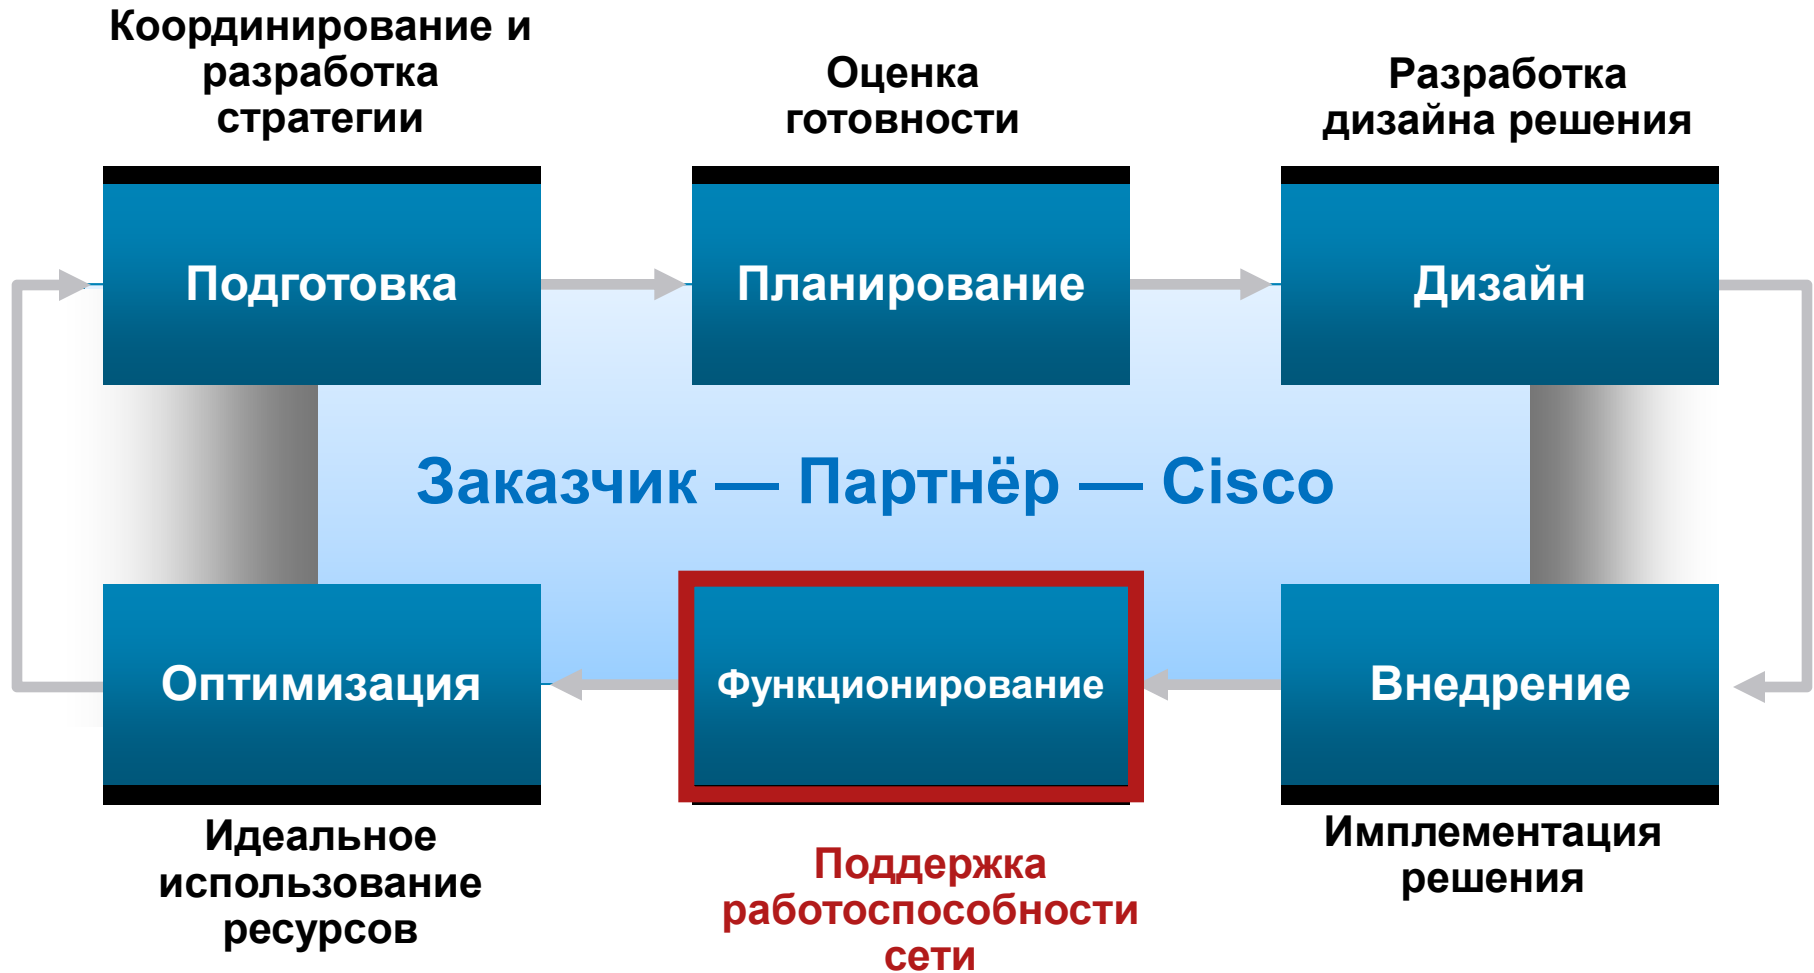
Координирование и разработка стратегии

Оценка готовности

Разработка дизайна решения

Подготовка

Планирование

Дизайн

Заказчик — Партнёр — Cisco

Оптимизация

Функционирование

Внедрение

Идеальное использование ресурсов

Поддержка работоспособности сети

Имплементация решения